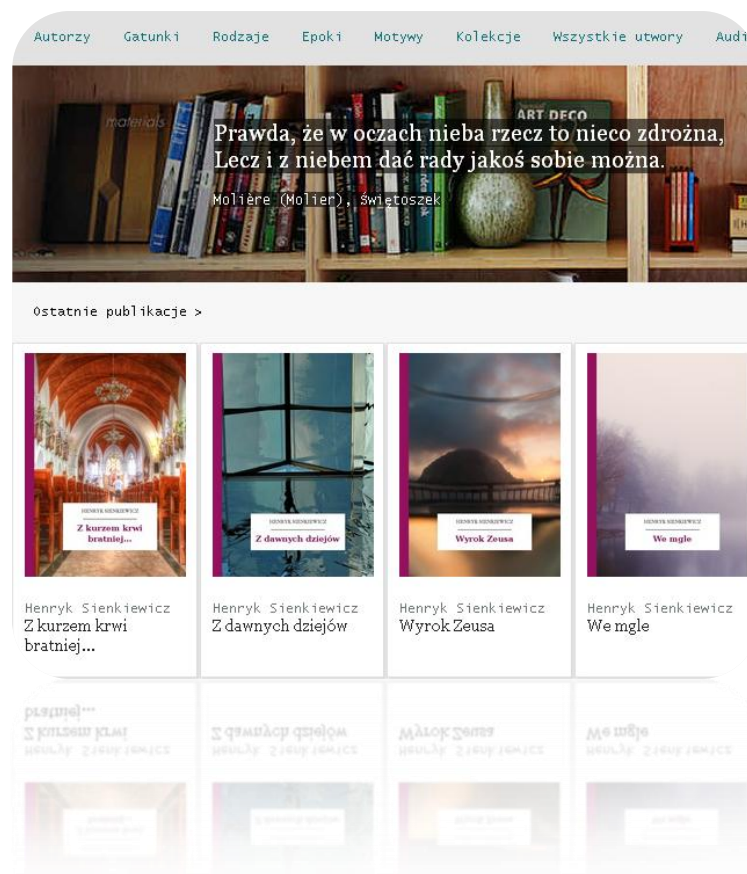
Autorzy Gatunki Rodzaje Epoki Motywy Kolekcje Wszystkie utwory Audi

materials

ART DECO

Prawda, że w oczach nieba rzecz to nieco zdrożna,
Lecz i z niebem dać rady jakoś sobie można.

Molière (Molier), Świętoszek

Ostatnie publikacje >

HENRYK SIENKIEWICZ
Z kurzem krwi bratniej...

HENRYK SIENKIEWICZ
Z dawnych dziejów

HENRYK SIENKIEWICZ
Wyrok Zeusa

HENRYK SIENKIEWICZ
We mgle

Henryk Sienkiewicz
Z kurzem krwi bratniej...

Henryk Sienkiewicz
Z dawnych dziejów

Henryk Sienkiewicz
Wyrok Zeusa

Henryk Sienkiewicz
We mgle